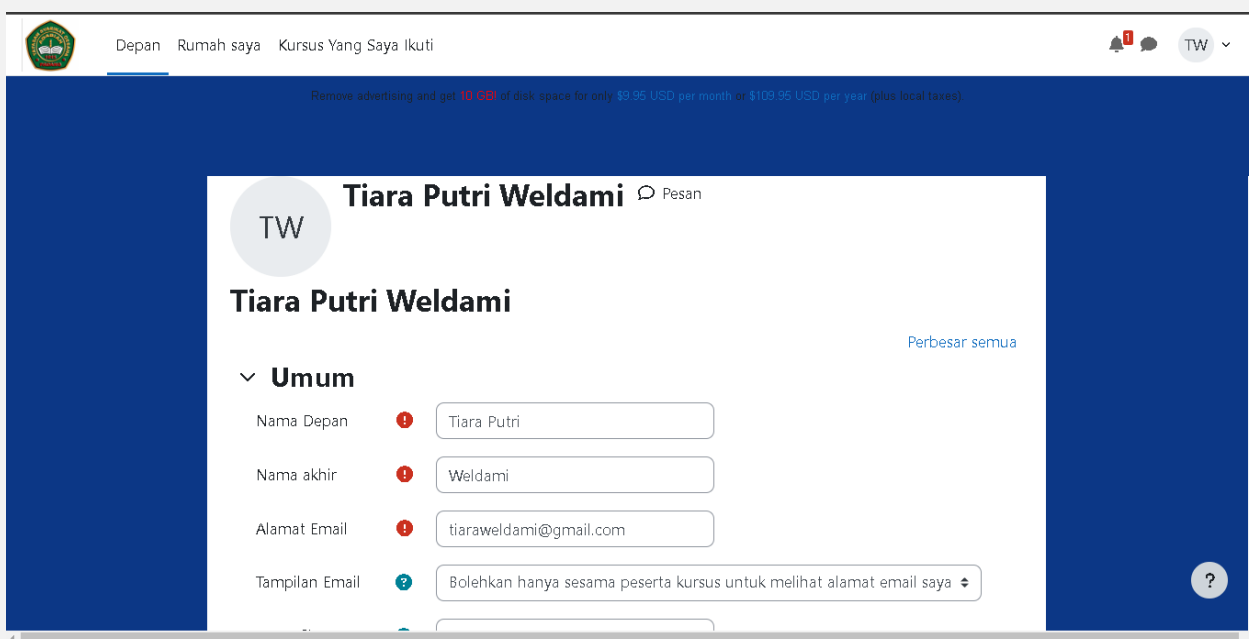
Depan Rumah saya Kursus Yang Saya Ikuti

1

TW

Remove advertising and get 10 GB! of disk space for only $9.95 USD per month or $109.95 USD per year (plus local taxes).

TW

Tiara Putri Weldami

Pesan

Tiara Putri Weldami

Perbesar semua

Umum

Nama Depan Tiara Putri

Nama akhir Weldami

Alamat Email tiaraweldami@gmail.com

Tampilan Email Bolehkan hanya sesama peserta kursus untuk melihat alamat email saya

?